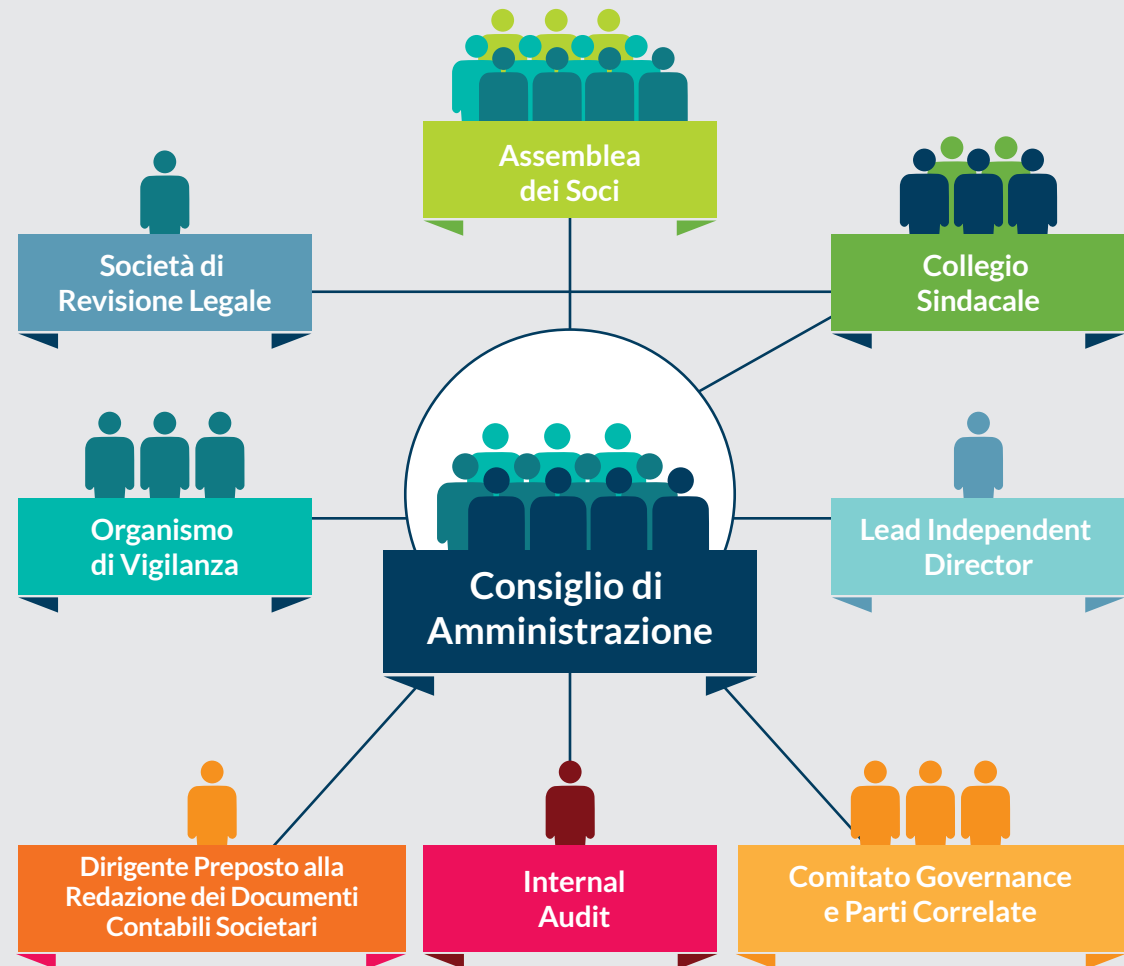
Assemblea dei Soci

Società di Revisione Legale

Collegio Sindacale

Organismo di Vigilanza

Consiglio di Amministrazione

Lead Independent Director

Dirigente Preposto alla Redazione dei Documenti Contabili Societari

Internal Audit

Comitato Governance e Parti Correlate